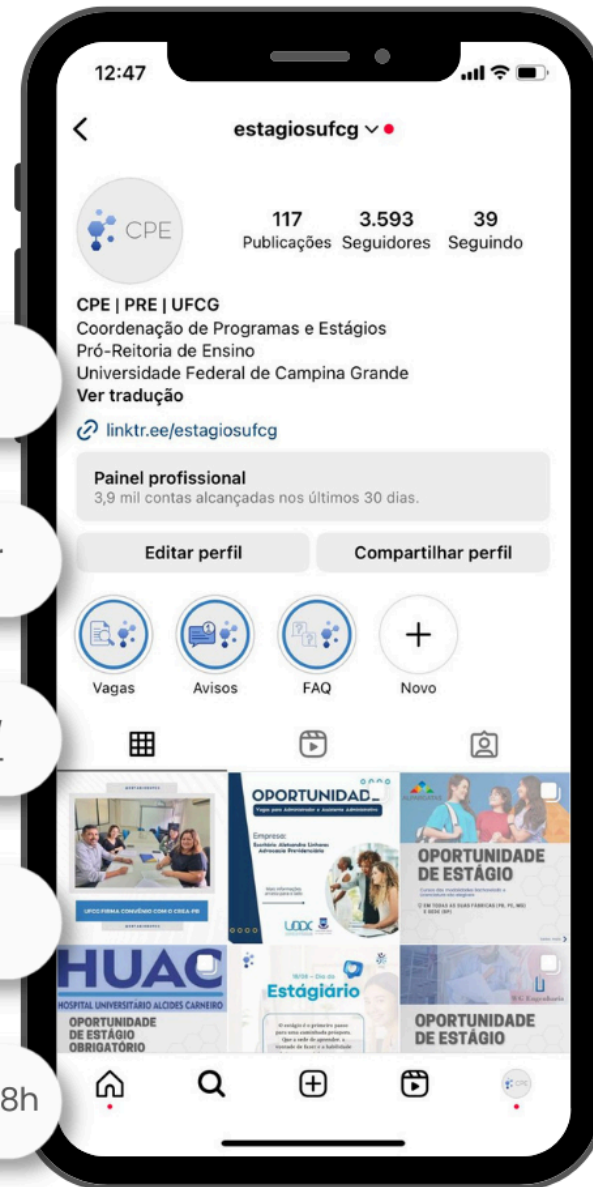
12:47

estagiosufcg

CPE

117 Publicações
3.593 Seguidores
39 Seguindo

CPE | PRE | UFCG
Coordenação de Programas e Estágios
Pró-Reitoria de Ensino
Universidade Federal de Campina Grande
Ver tradução

linktr.ee/estagiosufcg

Painel profissional
3,9 mil contas alcançadas nos últimos 30 dias.

Editar perfil
Compartilhar perfil

Vagas
Avisos
FAQ
Novo

UFCG FIRMA CONVÊNIO COM O CREA-PB

OPORTUNIDAD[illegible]
Vaga para Administrador e Assistente Administrativo
Empresa:
Escritório Alexandre Linhares Advocacia Previdenciária

OPORTUNIDADE DE ESTÁGIO

HUAC
HOSPITAL UNIVERSITÁRIO ALCIDES CARNEIRO
OPORTUNIDADE DE ESTÁGIO OBRIGATÓRIO

Estagiário

OPORTUNIDADE DE ESTÁGIO

8h